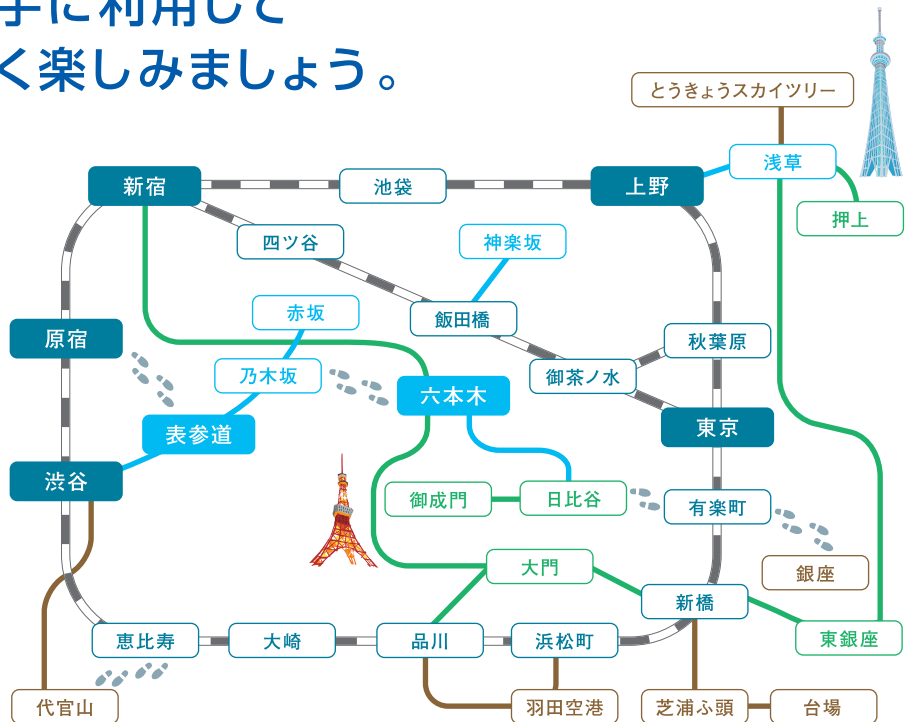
手に利用して
く楽しみましょう。

とうきょうスカイツリー
浅草
押上
新宿
池袋
上野
四ツ谷
神楽坂
赤坂
飯田橋
原宿
秋葉原
乃木坂
御茶ノ水
六本木
表参道
東京
渋谷
御成門
日比谷
有楽町
大門
銀座
新橋
恵比寿
大崎
品川
浜松町
東銀座
代官山
羽田空港
芝浦ふ頭
台場